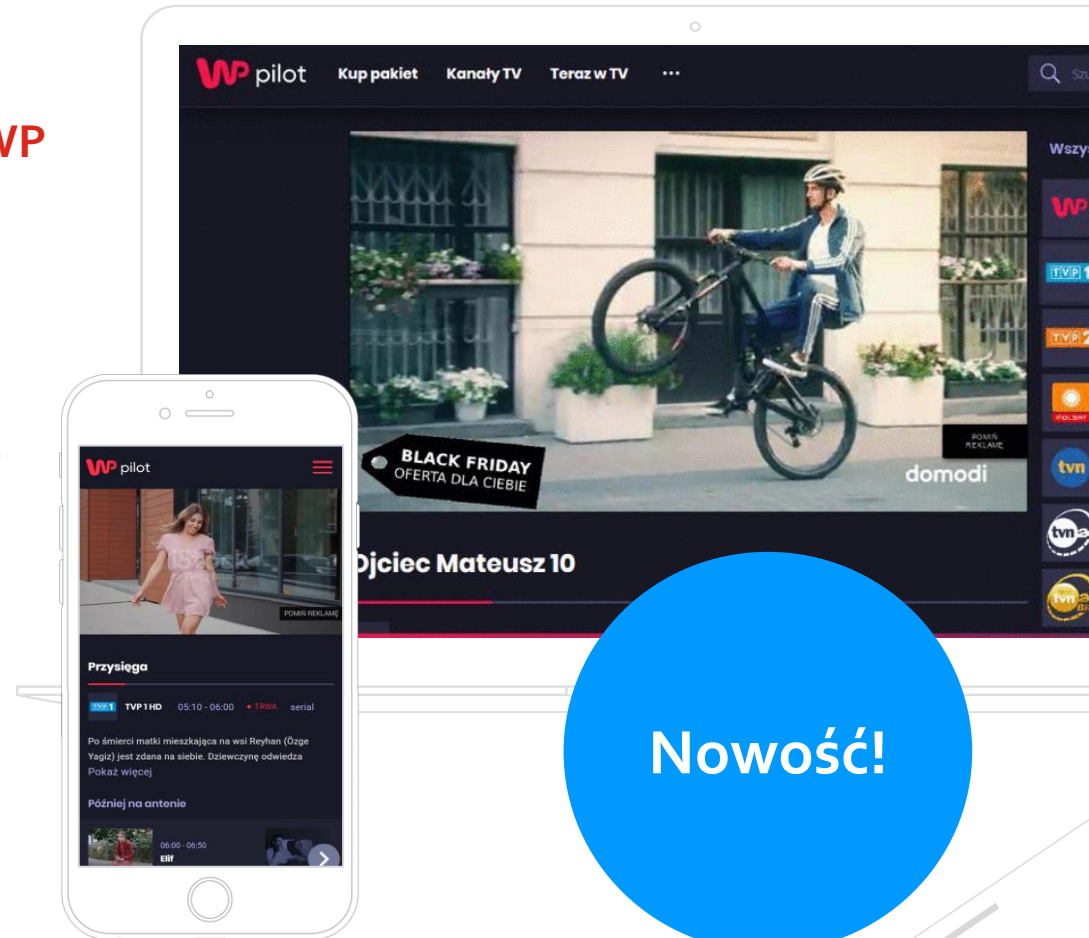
WP

WP pilot Kup pakiet Kanały TV Teraz w TV ···

Szu

Wszy

WP

TVP 1

TVP 2

POLSAT

tvn

tvn

tvn

BLACK FRIDAY
OFERTA DLA CIEBIE

POMIŃ REKLAMĘ

domodi

Ojciec Mateusz 10

WP pilot

POMIŃ REKLAMĘ

Przysięga

TVP 1 TVP 1 HD 05:10 - 06:00 • TRWA serial

Po śmierci matki mieszkająca na wsi Reyhan (Özge Yagiz) jest zdana na siebie. Dziewczynę odwiedza
Pokaż więcej

Później na antenie

06:00 - 06:50
Elif

Nowość!